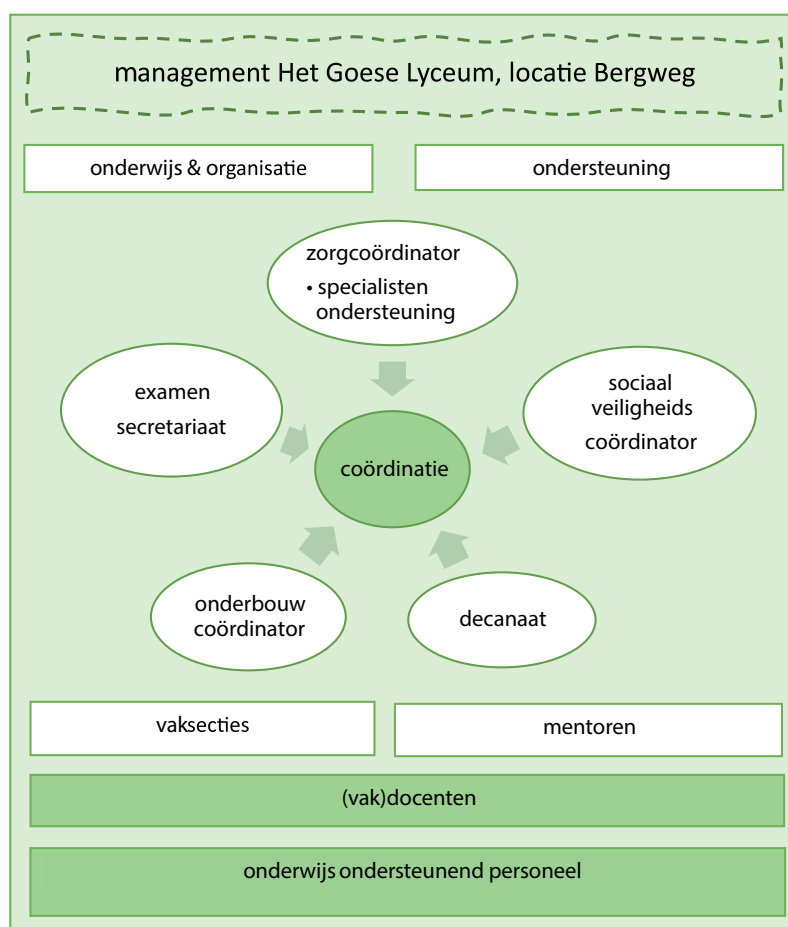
management Het Goese Lyceum, locatie Bergweg

onderwijs & organisatie

ondersteuning

zorgcoördinator
• specialisten ondersteuning

examen secretariaat

sociaal veiligheids coördinator

coördinatie

onderbouw coördinator

decanaat

vaksecties

mentoren

(vak)docenten

onderwijs ondersteunend personeel